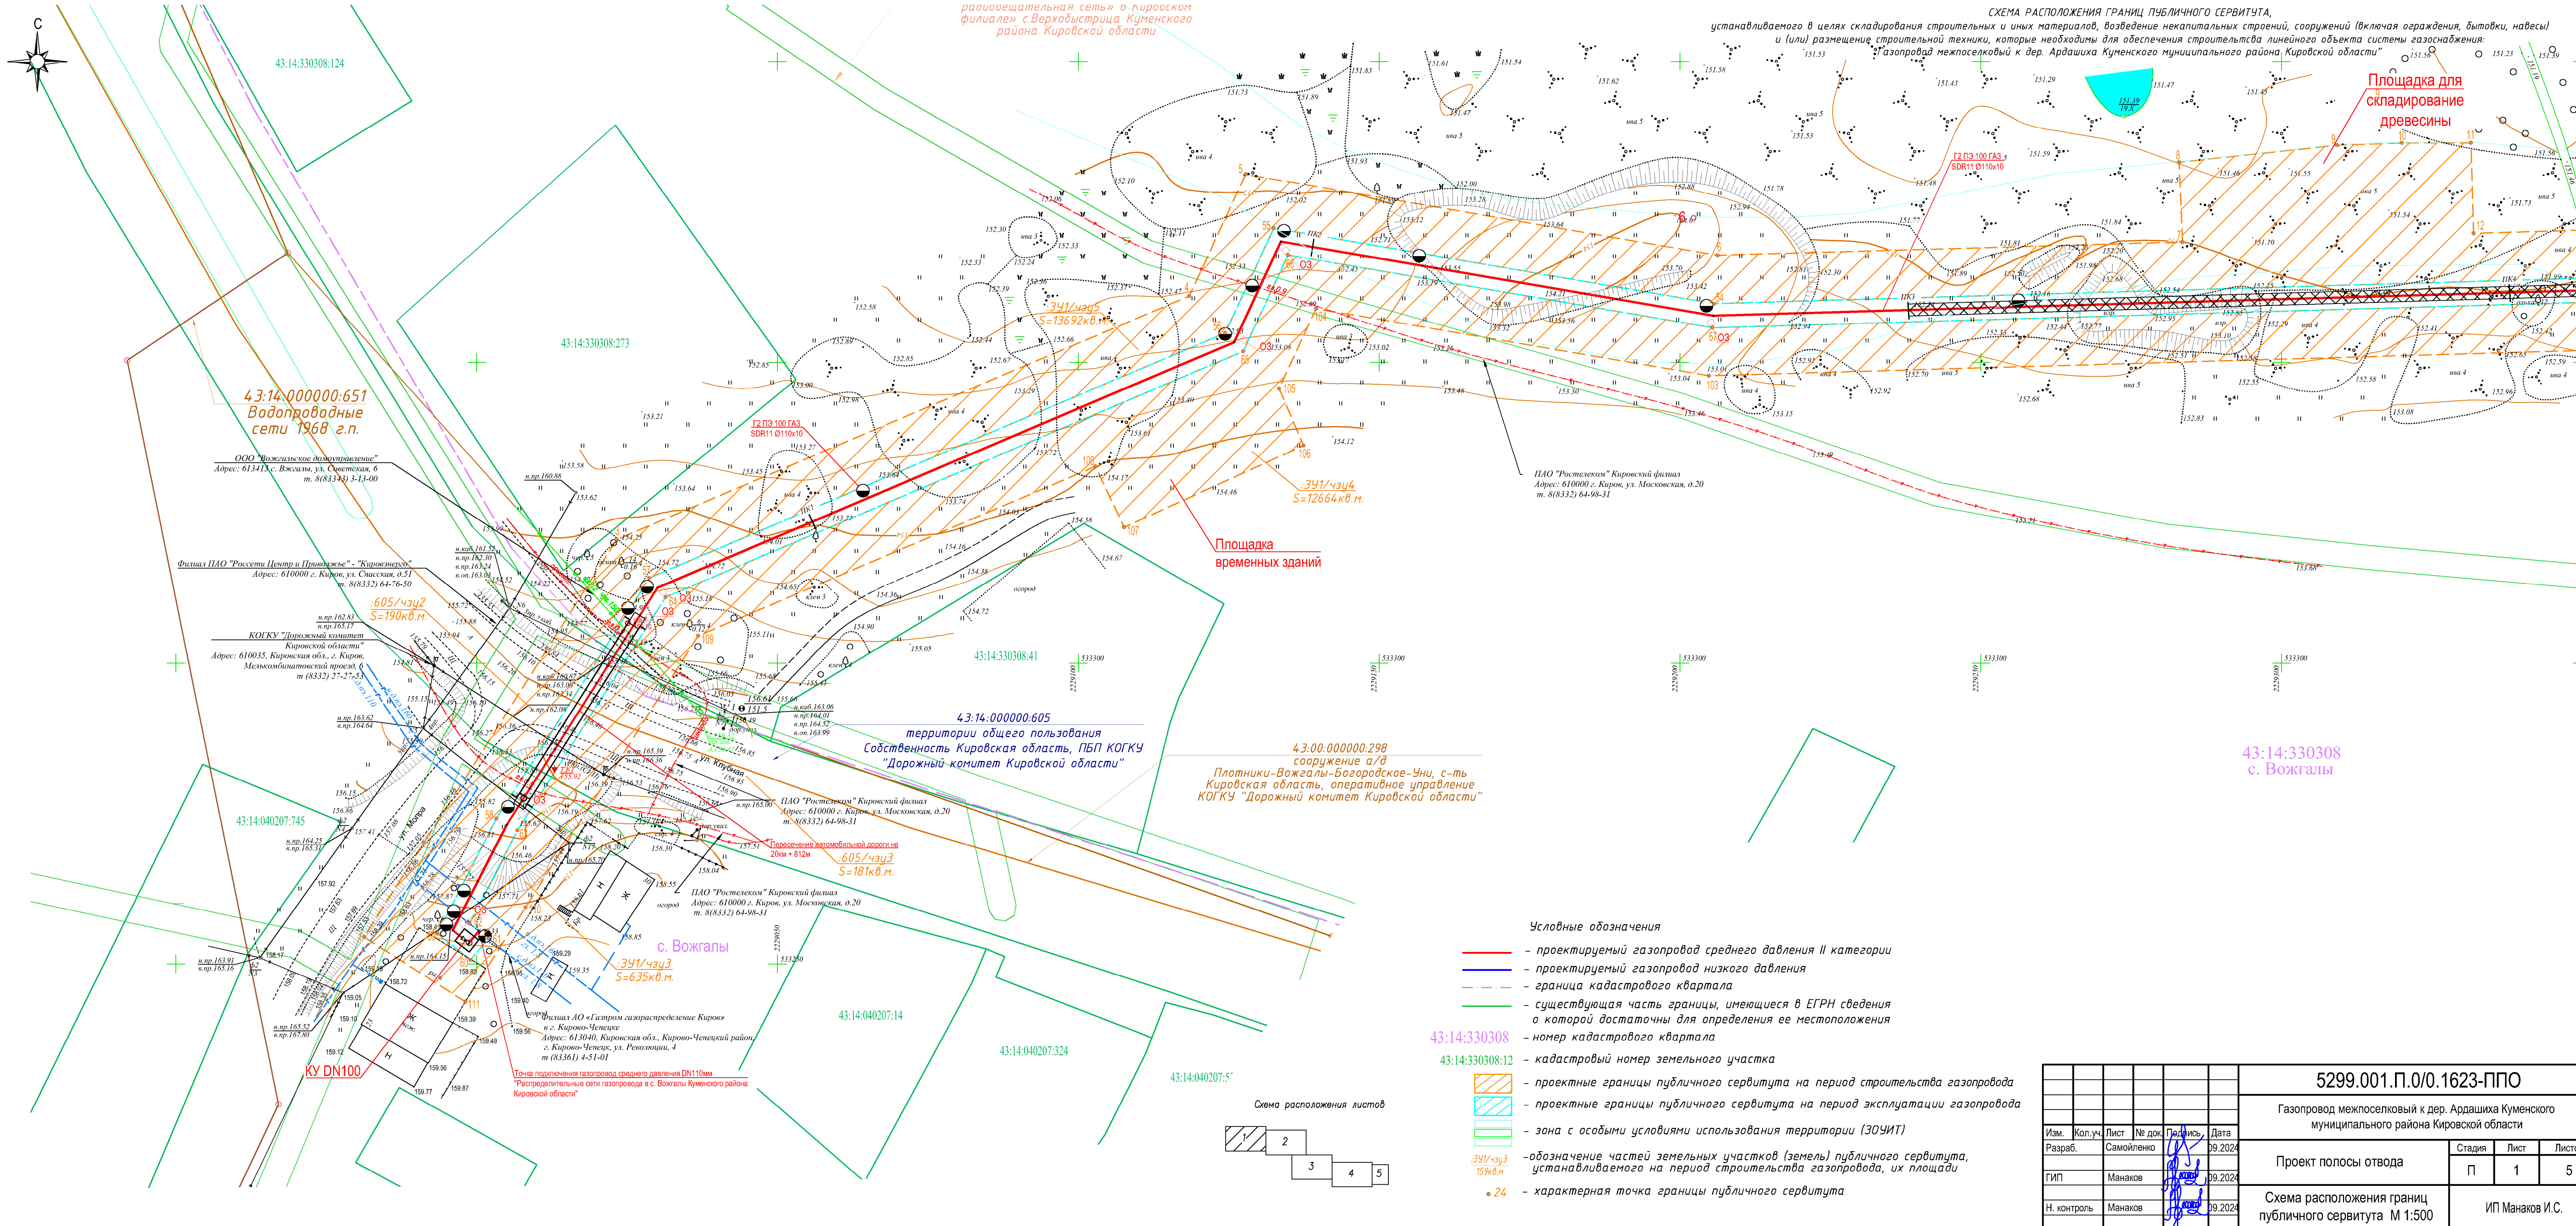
СХЕМА РАСПОЛОЖЕНИЯ ГРАНИЦ ПУБЛИЧНОГО СЕРВИТУТА,
устанавливаемого в целях складирования строительных и иных материалов, возведение некапитальных строений, сооружений (включая ограждения, бытовки, навесы) и (или) размещение строительной техники, которые необходимы для обеспечения строительства линейного объекта системы газоснабжения: "Газопровод межпоселковый к дер. Ардашиха Куменского муниципального района Кировской области"

радиовещательная сеть» о Кировском филиале» с.Верхобыстрица Куменского района Кировской области

С

43:14:330308:124

43:14:330308:273

43:14:000000:651
Водопроводные сети 1968 г.п.

ООО "Вожгальское домоуправление"
Адрес: 613413 с. Вожгалы, ул. Советская, 6
т. 8(83334) 3-13-00

Филиал ПАО "Россети Центр и Приволжье" - "Кировэнерго"
Адрес: 610000 г. Киров, ул. Спасская, д.51
т. 8(8332) 64-76-50

:605/чзу2
S=190кв.м.

КОГКУ "Дорожный комитет Кировской области"
Адрес: 610035, Кировская обл., г. Киров, Мелькомбинатовский проезд, 6
т (8332) 27-27-53

43:14:040207:745

:ЗУ1/чзу5
S=13692кв.м.

Г2 ПЭ 100 ГАЗ
SDR11 Ø110х10

:ЗУ1/чзу4
S=12664кв.м.

Площадка временных зданий

ПАО "Ростелеком" Кировский филиал
Адрес: 610000 г. Киров, ул. Московская, д.20
т. 8(8332) 64-98-31

Площадка для складирование древесины

Г2 ПЭ 100 ГАЗ
SDR11 Ø110х10

43:14:330308:41

43:14:000000:605
территории общего пользования
Собственность Кировская область, ПБП КОГКУ
"Дорожный комитет Кировской области"

43:00:000000:298
сооружение а/д
Плотники-Вожгалы-Богородское-Уни, с-ть
Кировская область, оперативное управление
КОГКУ "Дорожный комитет Кировской области"

43:14:330308
с. Вожгалы

ПАО "Ростелеком" Кировский филиал
Адрес: 610000 г. Киров, ул. Московская, д.20
т. 8(8332) 64-98-31

Пересечение автомобильной дороги на 20км + 812м

:605/чзу3
S=181кв.м.

ПАО "Ростелеком" Кировский филиал
Адрес: 610000 г. Киров, ул. Московская, д.20
т. 8(8332) 64-98-31

с. Вожгалы

:ЗУ1/чзу3
S=635кв.м.

Филиал АО «Газпром газораспределение Киров» в г. Кирово-Чепецке
Адрес: 613040, Кировская обл., Кирово-Чепецкий район, г. Кирово-Чепецк, ул. Революции, 4
т (83361) 4-51-01

КУ DN100

Точка подключения газопровода среднего давления DN110мм "Распределительные сети газопровода в с. Вожгалы Куменского района Кировской области"

43:14:040207:14
43:14:040207:324
43:14:040207:5

ул. Клубная
ул. Мира

Схема расположения листов
1 2 3 4 5

Условные обозначения
– проектируемый газопровод среднего давления II категории
– проектируемый газопровод низкого давления
– граница кадастрового квартала
– существующая часть границы, имеющиеся в ЕГРН сведения о которой достаточны для определения ее местоположения
43:14:330308 – номер кадастрового квартала
43:14:330308:12 – кадастровый номер земельного участка
– проектные границы публичного сервитута на период строительства газопровода
– проектные границы публичного сервитута на период эксплуатации газопровода
– зона с особыми условиями использования территории (ЗОУИТ)
:ЗУ1/чзу3 159кв.м – обозначение частей земельных участков (земель) публичного сервитута, устанавливаемого на период строительства газопровода, их площади
24 – характерная точка границы публичного сервитута

| Изм. | Кол.уч. | Лист | № док. | Подпись | Дата |
|---|---|---|---|---|---|
| Разраб. | | Самойленко | | | 09.2024 |
| ГИП | | Манаков | | | 09.2024 |
| Н. контроль | | Манаков | | | 09.2024 |

5299.001.П.0/0.1623-ППО
Газопровод межпоселковый к дер. Ардашиха Куменского муниципального района Кировской области
Проект полосы отвода
| Стадия | Лист | Листо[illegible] |
|---|---|---|
| П | 1 | 5 |
Схема расположения границ публичного сервитута М 1:500
ИП Манаков И.С.